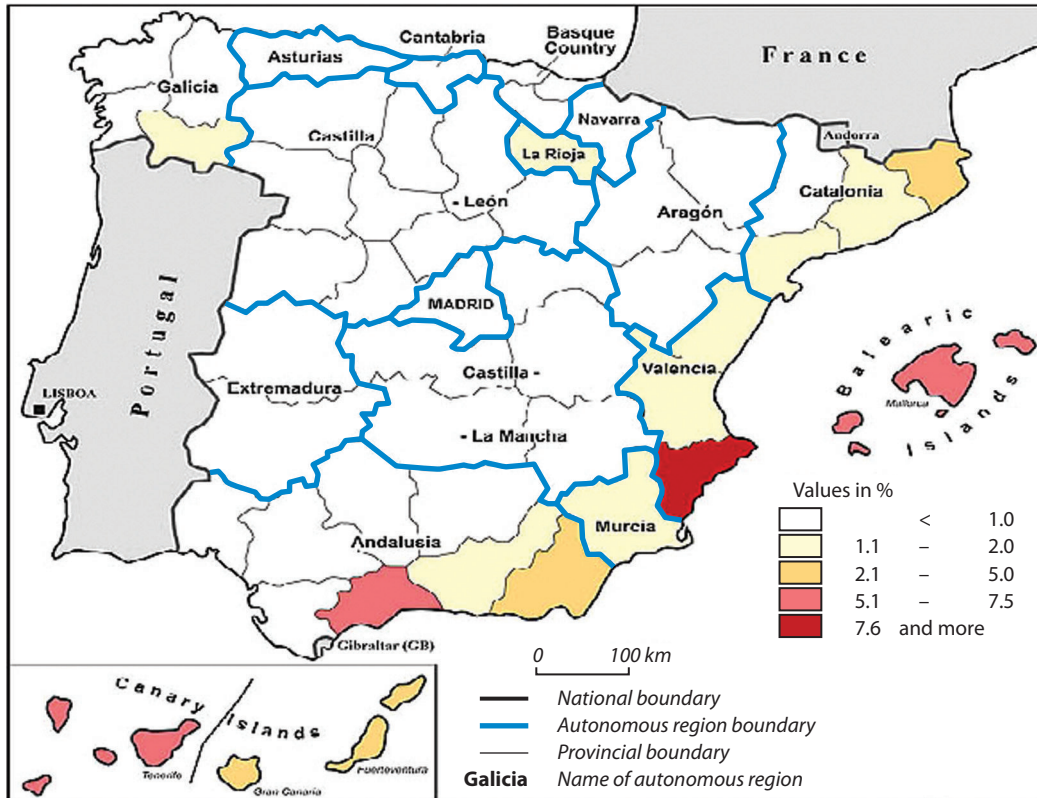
Asturias
Cantabria
Basque Country
France
Galicia
Navarra
Castilla
La Rioja
Andorra
Catalonia
- León
Aragón
Portugal
MADRID
Balearic Islands
Mallorca
LISBOA
Extremadura
Castilla -
Valencia
- La Mancha
Values in %

| | | | |
|---|---|---|---|
| | < | 1.0 |
| 1.1 | – | 2.0 |
| 2.1 | – | 5.0 |
| 5.1 | – | 7.5 |
| 7.6 | and more | |

Murcia
Andalucia
Gibraltar (GB)
0
100 km
Canary Islands
Tenerife
Gran Canaria
Fuerteventura
National boundary
Autonomous region boundary
Provincial boundary
Galicia Name of autonomous region